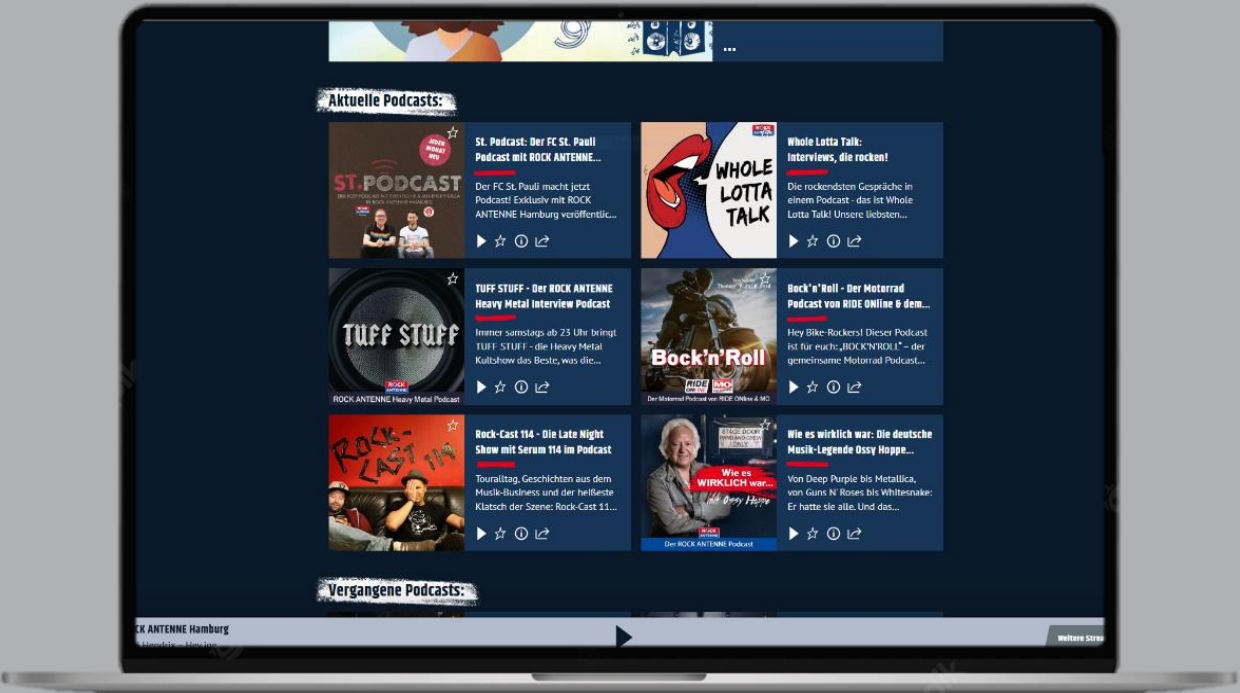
...

Aktuelle Podcasts:

JEDEN MONAT NEU
ST.PODCAST
St. Podcast: Der FC St. Pauli Podcast mit ROCK ANTENNE...
Der FC St. Pauli macht jetzt Podcast! Exklusiv mit ROCK ANTENNE Hamburg veröffentlic...

WHOLE LOTTA TALK
Whole Lotta Talk: Interviews, die rocken!
Die rockendsten Gespräche in einem Podcast - das ist Whole Lotta Talk! Unsere liebsten...

TUFF STUFF
ROCK ANTENNE Heavy Metal Podcast
TUFF STUFF - Der ROCK ANTENNE Heavy Metal Interview Podcast
Immer samstags ab 23 Uhr bringt TUFF STUFF - die Heavy Metal Kultshow das Beste, was die...

Bock'n'Roll
Der Motorrad Podcast von RIDE ONline & MO
Bock'n'Roll - Der Motorrad Podcast von RIDE ONline & dem...
Hey Bike-Rockers! Dieser Podcast ist für euch: „BOCK'N'ROLL" – der gemeinsame Motorrad Podcast...

ROCK-CAST 114
Rock-Cast 114 - Die Late Night Show mit Serum 114 im Podcast
Touralltag, Geschichten aus dem Musik-Business und der heißeste Klatsch der Szene: Rock-Cast 11...

Wie es WIRKLICH war... mit Ossy Hoppe
Der ROCK ANTENNE Podcast
Wie es wirklich war: Die deutsche Musik-Legende Ossy Hoppe...
Von Deep Purple bis Metallica, von Guns N' Roses bis Whitesnake: Er hatte sie alle. Und das...

Vergangene Podcasts:

CK ANTENNE Hamburg
Hendrix – Hey Joe
Weitere Stre